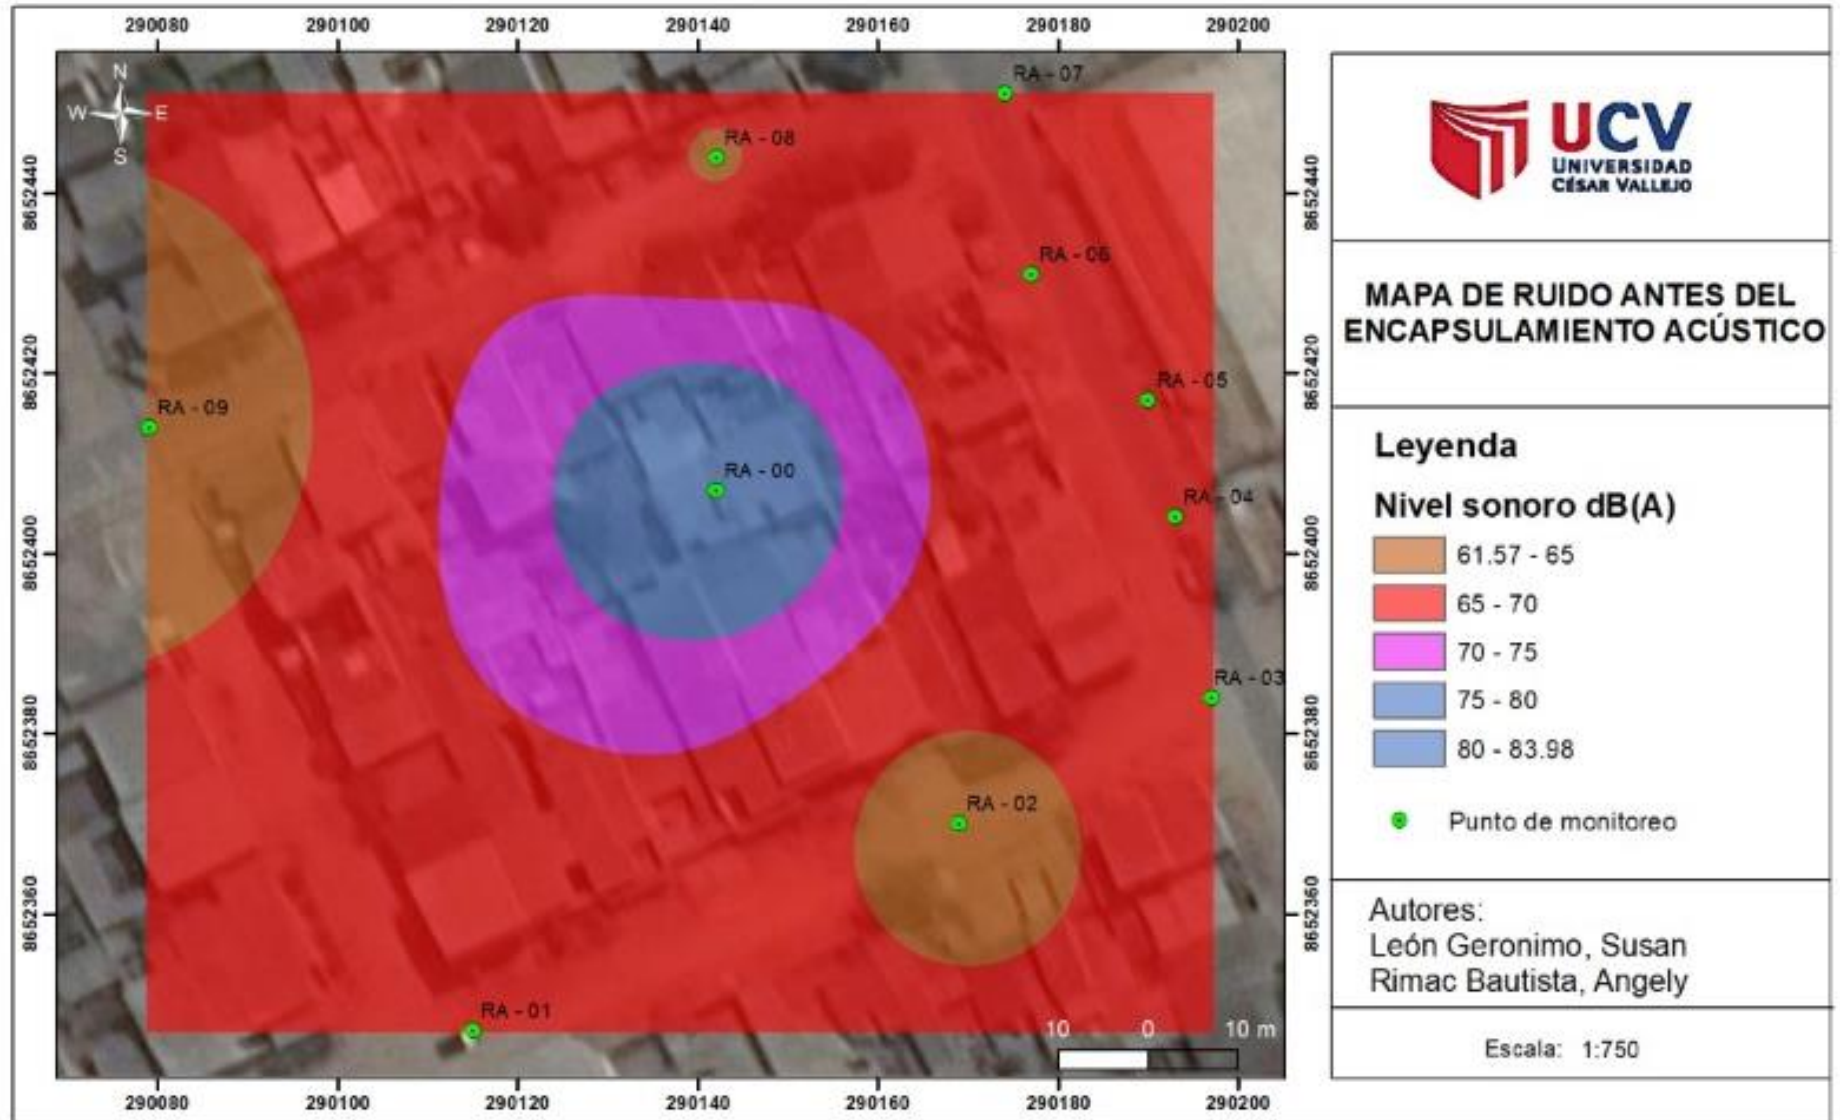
290080 290100 290120 290140 290160 290180 290200

N
W E
S

8652440 8652420 8652400 8652380 8652360

RA - 07
RA - 08
RA - 06
RA - 05
RA - 09
RA - 00
RA - 04
RA - 03
RA - 02
RA - 01

10 0 10 m

290080 290100 290120 290140 290160 290180 290200

UCV
UNIVERSIDAD
CÉSAR VALLEJO

MAPA DE RUIDO ANTES DEL ENCAPSULAMIENTO ACÚSTICO

Leyenda

Nivel sonoro dB(A)

61.57 - 65
65 - 70
70 - 75
75 - 80
80 - 83.98

Punto de monitoreo

Autores:
León Geronimo, Susan
Rimac Bautista, Angely

Escala: 1:750